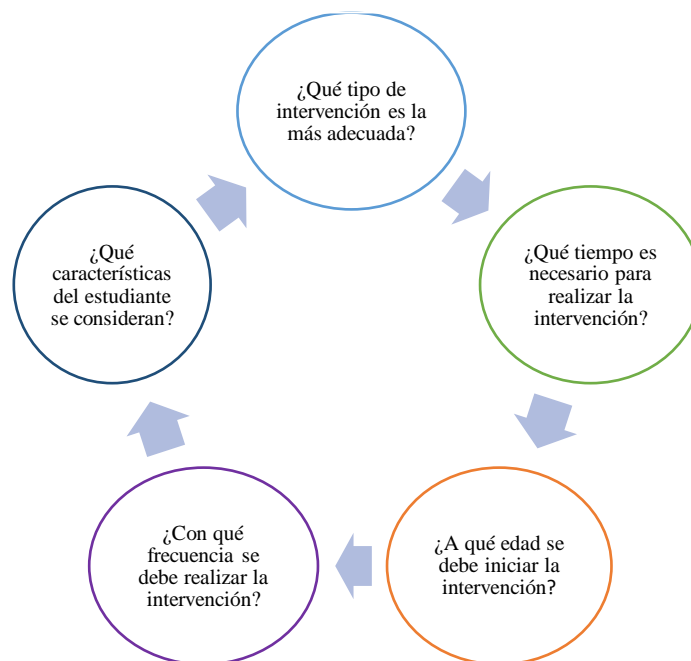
¿Qué tipo de intervención es la más adecuada?

¿Qué tiempo es necesario para realizar la intervención?

¿A qué edad se debe iniciar la intervención?

¿Con qué frecuencia se debe realizar la intervención?

¿Qué características del estudiante se consideran?